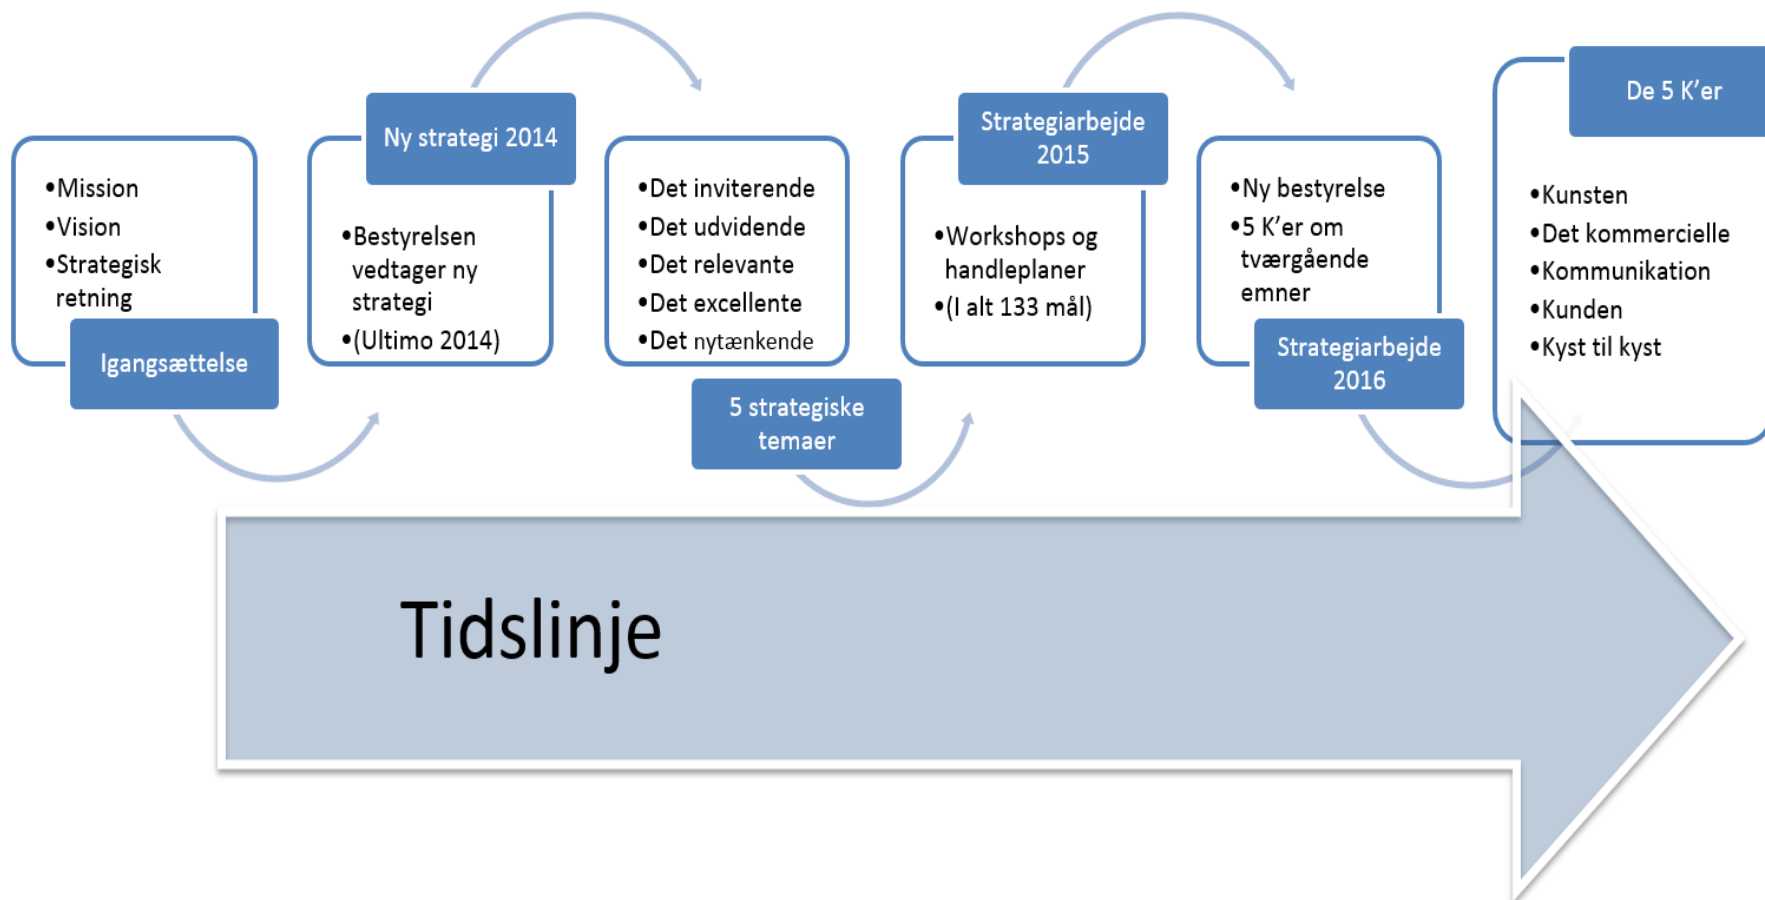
•Mission
•Vision
•Strategisk retning

Igangsættelse

Ny strategi 2014

•Bestyrelsen vedtager ny strategi
•(Ultimo 2014)

•Det inviterende
•Det udvidende
•Det relevante
•Det excellente
•Det nytænkende

5 strategiske temaer

Strategiarbejde 2015

•Workshops og handleplaner
•(I alt 133 mål)

•Ny bestyrelse
•5 K'er om tværgående emner

Strategiarbejde 2016

De 5 K'er

•Kunsten
•Det kommercielle
•Kommunikation
•Kunden
•Kyst til kyst

Tidslinje